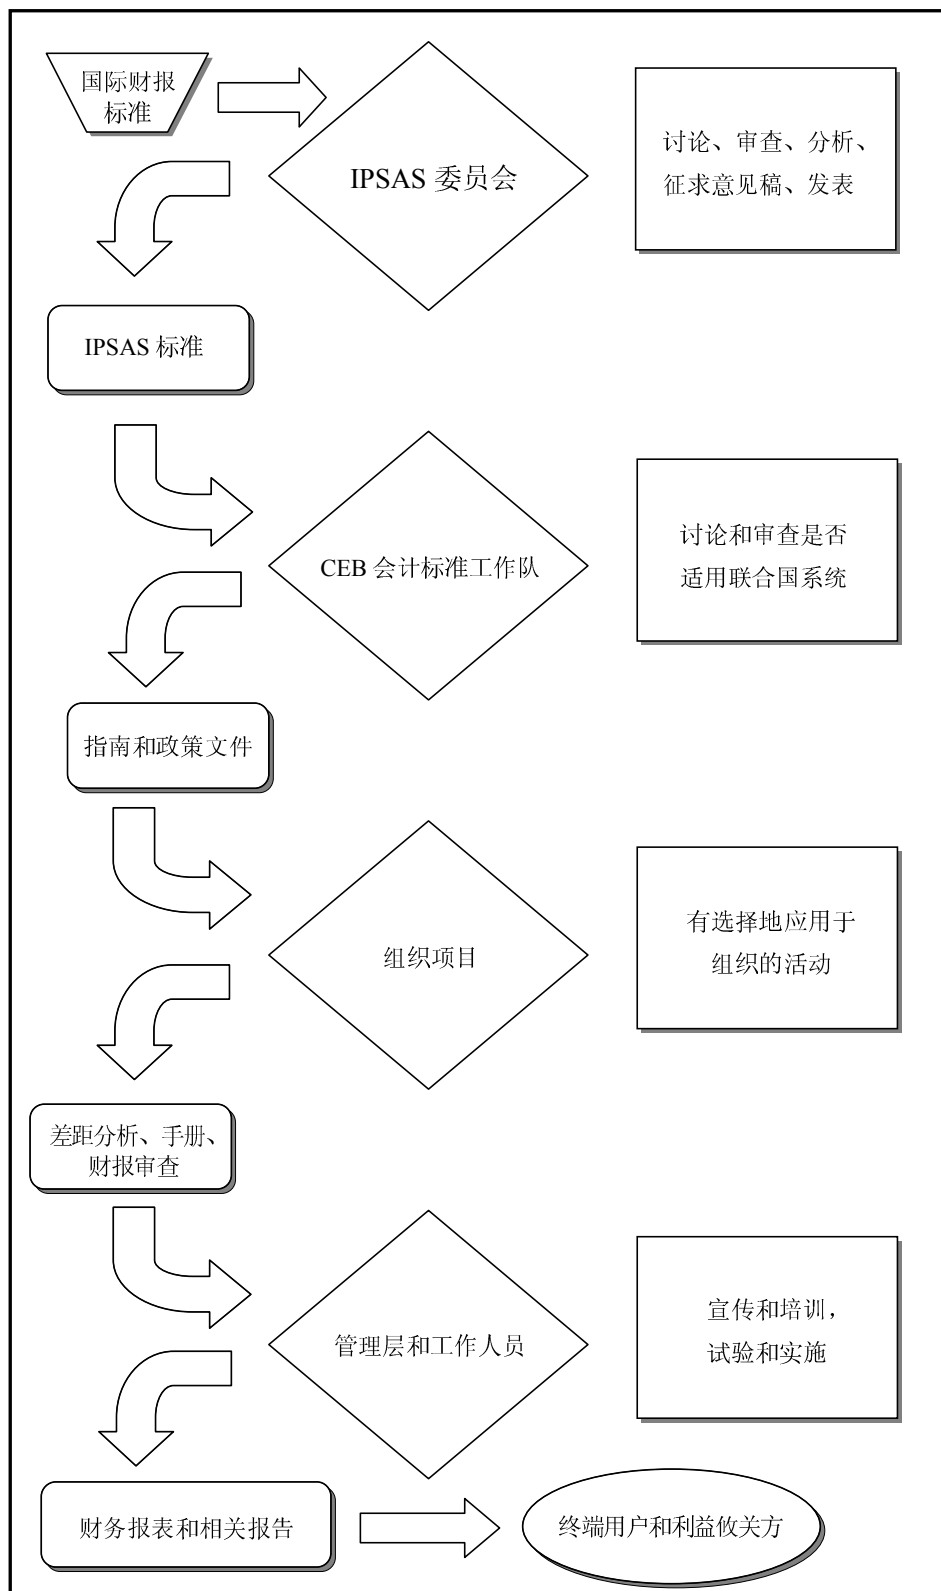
国际财报标准

IPSAS 委员会

讨论、审查、分析、征求意见稿、发表

IPSAS 标准

CEB 会计标准工作队

讨论和审查是否适用联合国系统

指南和政策文件

组织项目

有选择地应用于组织的活动

差距分析、手册、财报审查

管理层和工作人员

宣传和培训，试验和实施

财务报表和相关报告

终端用户和利益攸关方